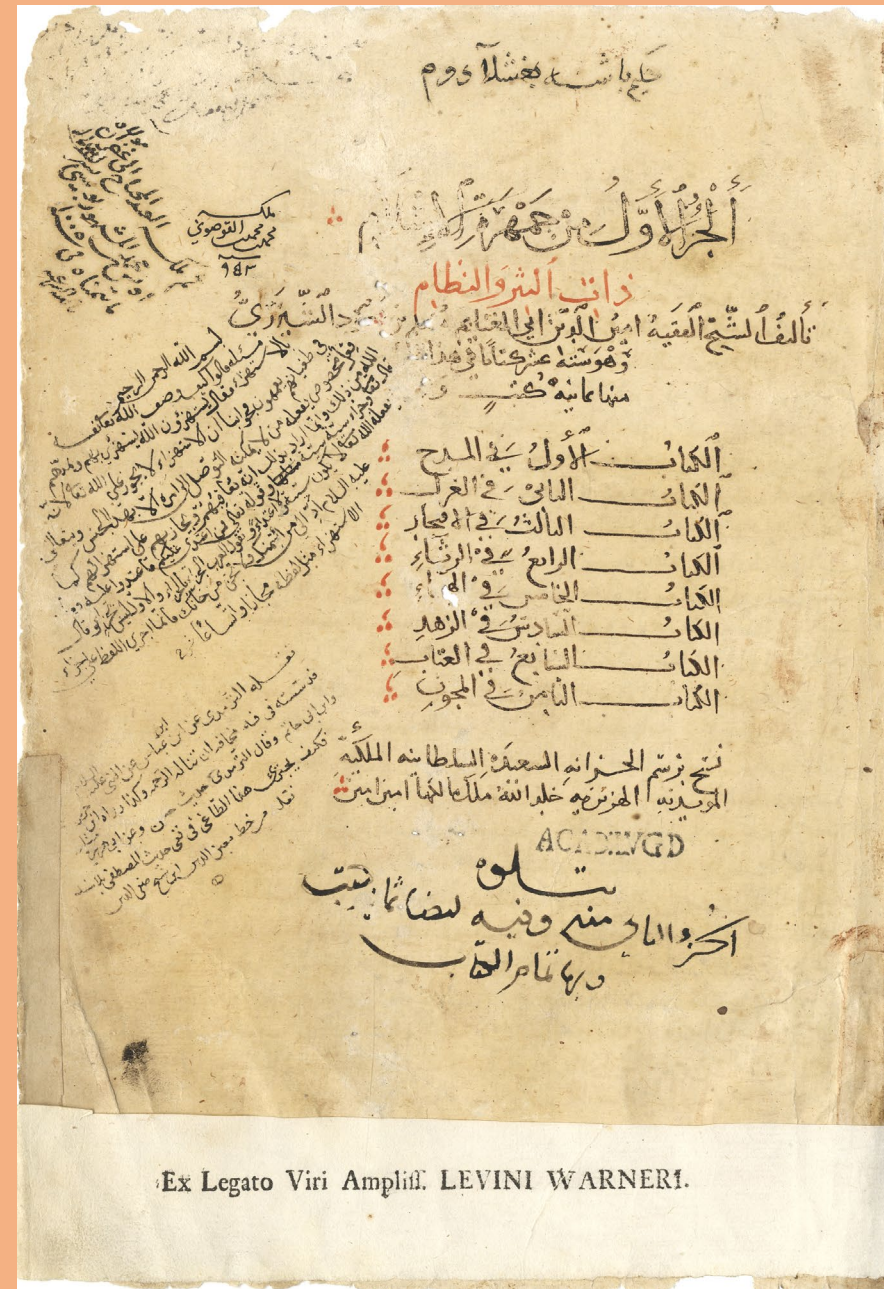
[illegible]

الجزء الأول من جمهرة الإسلام

ذات النثر والنظام

تأليف الشيخ الفقيه أبي الغنائم مسلم بن محمود الشيزري

وهو ستة عشر كتابا في هذا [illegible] منها ثمانية كتب

ملك محمد محمد القوصوني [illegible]

الكتاب الأول في المدح
الكتاب الثاني في الغزل
الكتاب الثالث في الفخر
الكتاب الرابع في الرثاء
الكتاب الخامس في الهجاء
الكتاب السادس في الزهد
الكتاب السابع في العتاب
الكتاب الثامن في المجون

نسخ برسم الخزانة السعيدة السلطانية الملكية المؤيدية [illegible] خلد الله ملكها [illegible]

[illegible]

ACAD.LVGD

يتلوه الجزء الثاني منه وفيه بقية الكتاب

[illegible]

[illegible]

Ex Legato Viri Ampliss. LEVINI WARNERI.